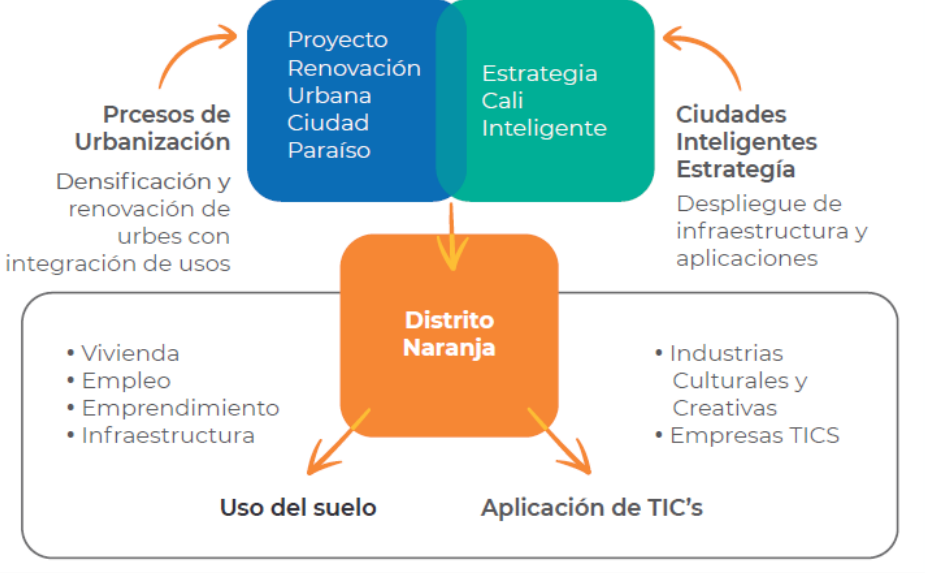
Proyecto Renovación Urbana Ciudad Paraíso

Estrategia Cali Inteligente

Prcesos de Urbanización

Densificación y renovación de urbes con integración de usos

Ciudades Inteligentes Estrategía

Despliegue de infraestructura y aplicaciones

Distrito Naranja

• Vivienda
• Empleo
• Emprendimiento
• Infraestructura

• Industrias Culturales y Creativas
• Empresas TICS

Uso del suelo

Aplicación de TIC's